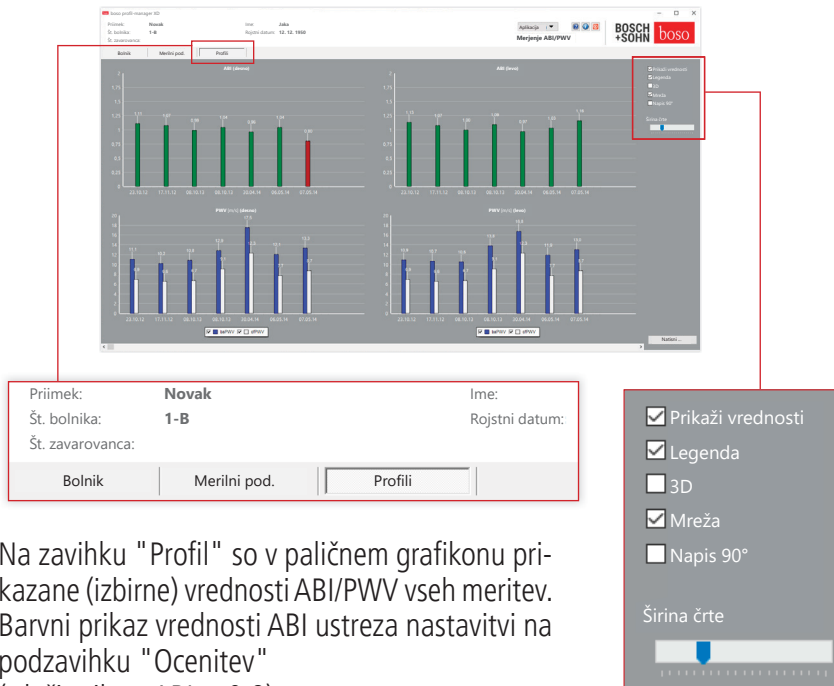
boso profil-manager XD

Priimek: Novak
Št. bolnika: 1-B
Št. zavarovanca:
Ime: Jaka
Rojstni datum: 12. 12. 1950

Aplikacija
Merjenje ABI/PWV

BOSCH +SOHN boso

Bolnik | Merilni pod. | Profili

ABI (desno)

1,11 1,07 0,98 1,04 0,96 1,04 0,80

23.10.12 17.11.12 08.10.13 08.10.13 03.04.14 06.05.14 07.05.14

ABI (levo)

1,13 1,07 1,00 1,09 0,97 1,03 1,14

23.10.12 17.11.12 08.10.13 08.10.13 03.04.14 06.05.14 07.05.14

PWV [m/s] (desno)

PWV [m/s] (levo)

baPWV ePWV

Prikaži vrednosti
Legenda
3D
Mreža
Napis 90°
Širina črte

Natisni ...

Priimek: Novak
Ime:
Št. bolnika: 1-B
Rojstni datum:
Št. zavarovanca:

Bolnik | Merilni pod. | Profili

Prikaži vrednosti
Legenda
3D
Mreža
Napis 90°
Širina črte

Na zavihku "Profil" so v paličnem grafikonu prikazane (izbirne) vrednosti ABI/PWV vseh meritev. Barvni prikaz vrednosti ABI ustreza nastavitvi na podzavihku "Ocenitev"